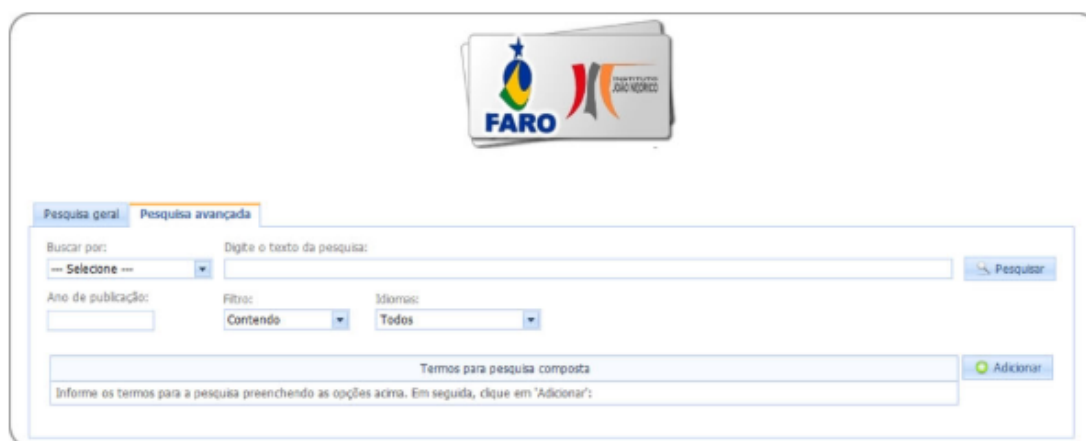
FARO

INSTITUTO JOÃO NEÓRICO

Pesquisa geral Pesquisa avançada

Buscar por:
--- Selecione ---

Digite o texto da pesquisa:

Pesquisar

Ano de publicação:

Filtro:
Contendo

Idiomas:
Todos

Termos para pesquisa composta

Adicionar

Informe os termos para a pesquisa preenchendo as opções acima. Em seguida, clique em 'Adicionar':